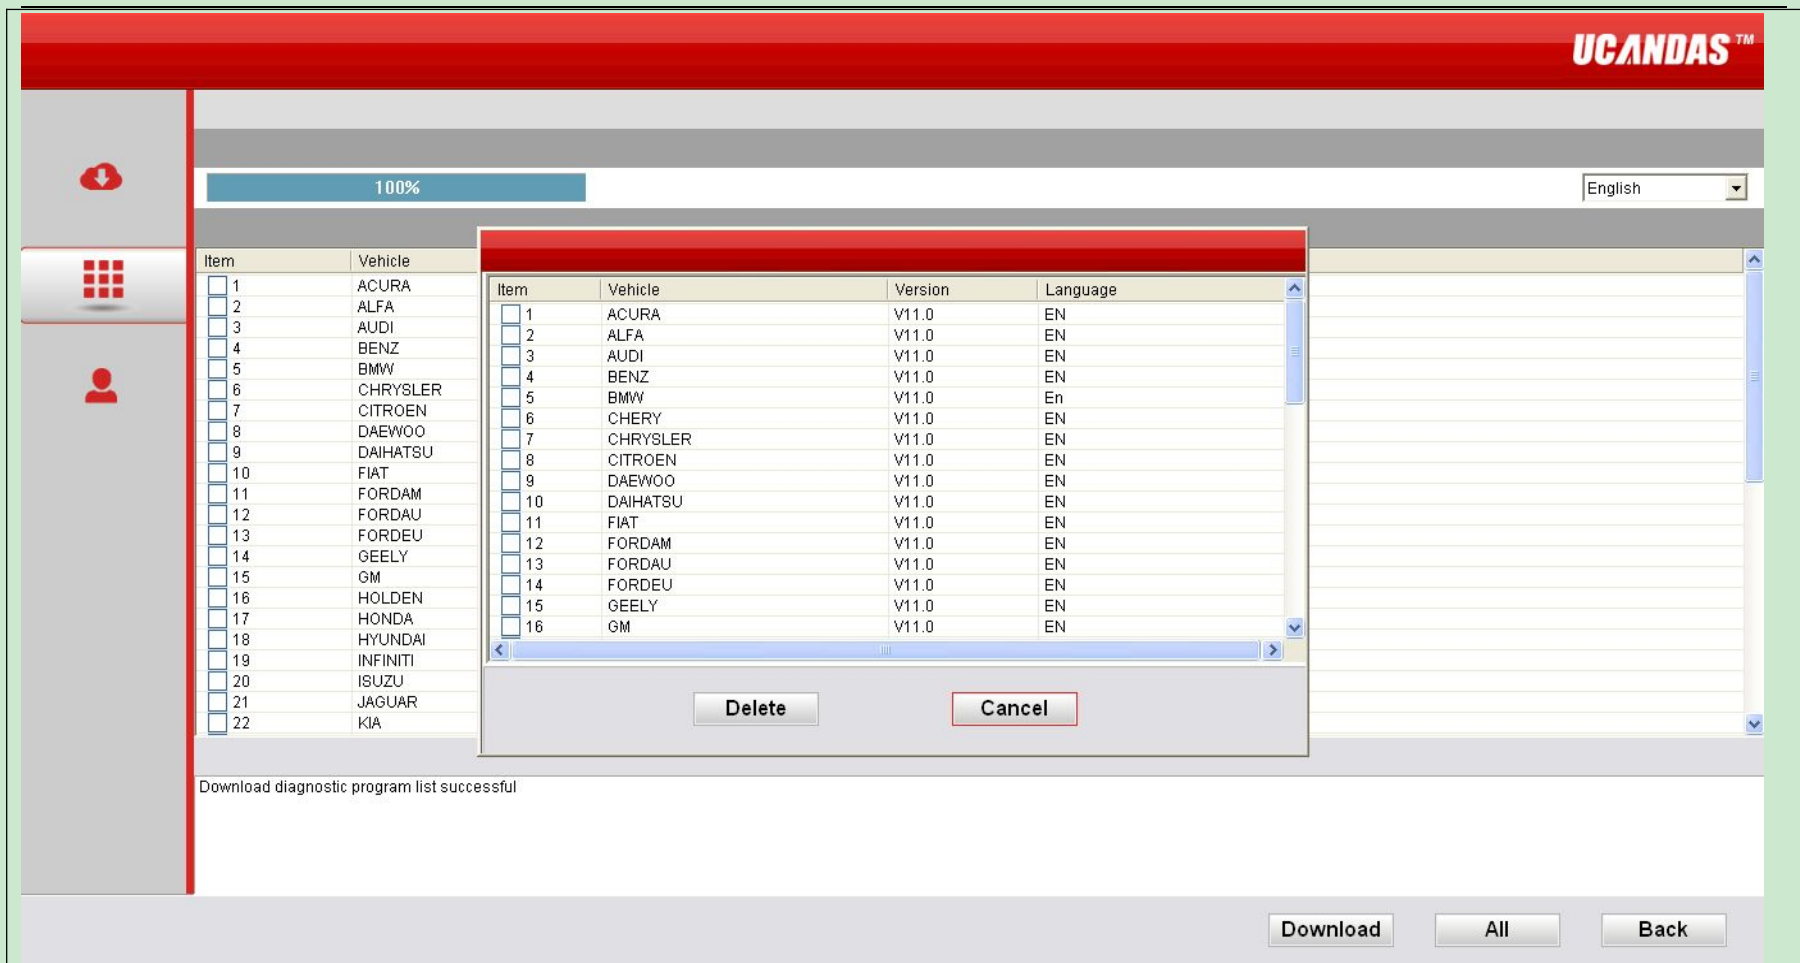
UCANDAS™

100%

English

| Item | Vehicle |
|---|---|
| 1 | ACURA |
| 2 | ALFA |
| 3 | AUDI |
| 4 | BENZ |
| 5 | BMW |
| 6 | CHRYSLER |
| 7 | CITROEN |
| 8 | DAEWOO |
| 9 | DAIHATSU |
| 10 | FIAT |
| 11 | FORDAM |
| 12 | FORDAU |
| 13 | FORDEU |
| 14 | GEELY |
| 15 | GM |
| 16 | HOLDEN |
| 17 | HONDA |
| 18 | HYUNDAI |
| 19 | INFINITI |
| 20 | ISUZU |
| 21 | JAGUAR |
| 22 | KIA |

| Item | Vehicle | Version | Language |
|---|---|---|---|
| 1 | ACURA | V11.0 | EN |
| 2 | ALFA | V11.0 | EN |
| 3 | AUDI | V11.0 | EN |
| 4 | BENZ | V11.0 | EN |
| 5 | BMW | V11.0 | En |
| 6 | CHERY | V11.0 | EN |
| 7 | CHRYSLER | V11.0 | EN |
| 8 | CITROEN | V11.0 | EN |
| 9 | DAEWOO | V11.0 | EN |
| 10 | DAIHATSU | V11.0 | EN |
| 11 | FIAT | V11.0 | EN |
| 12 | FORDAM | V11.0 | EN |
| 13 | FORDAU | V11.0 | EN |
| 14 | FORDEU | V11.0 | EN |
| 15 | GEELY | V11.0 | EN |
| 16 | GM | V11.0 | EN |

Delete Cancel

Download diagnostic program list successful

Download All Back